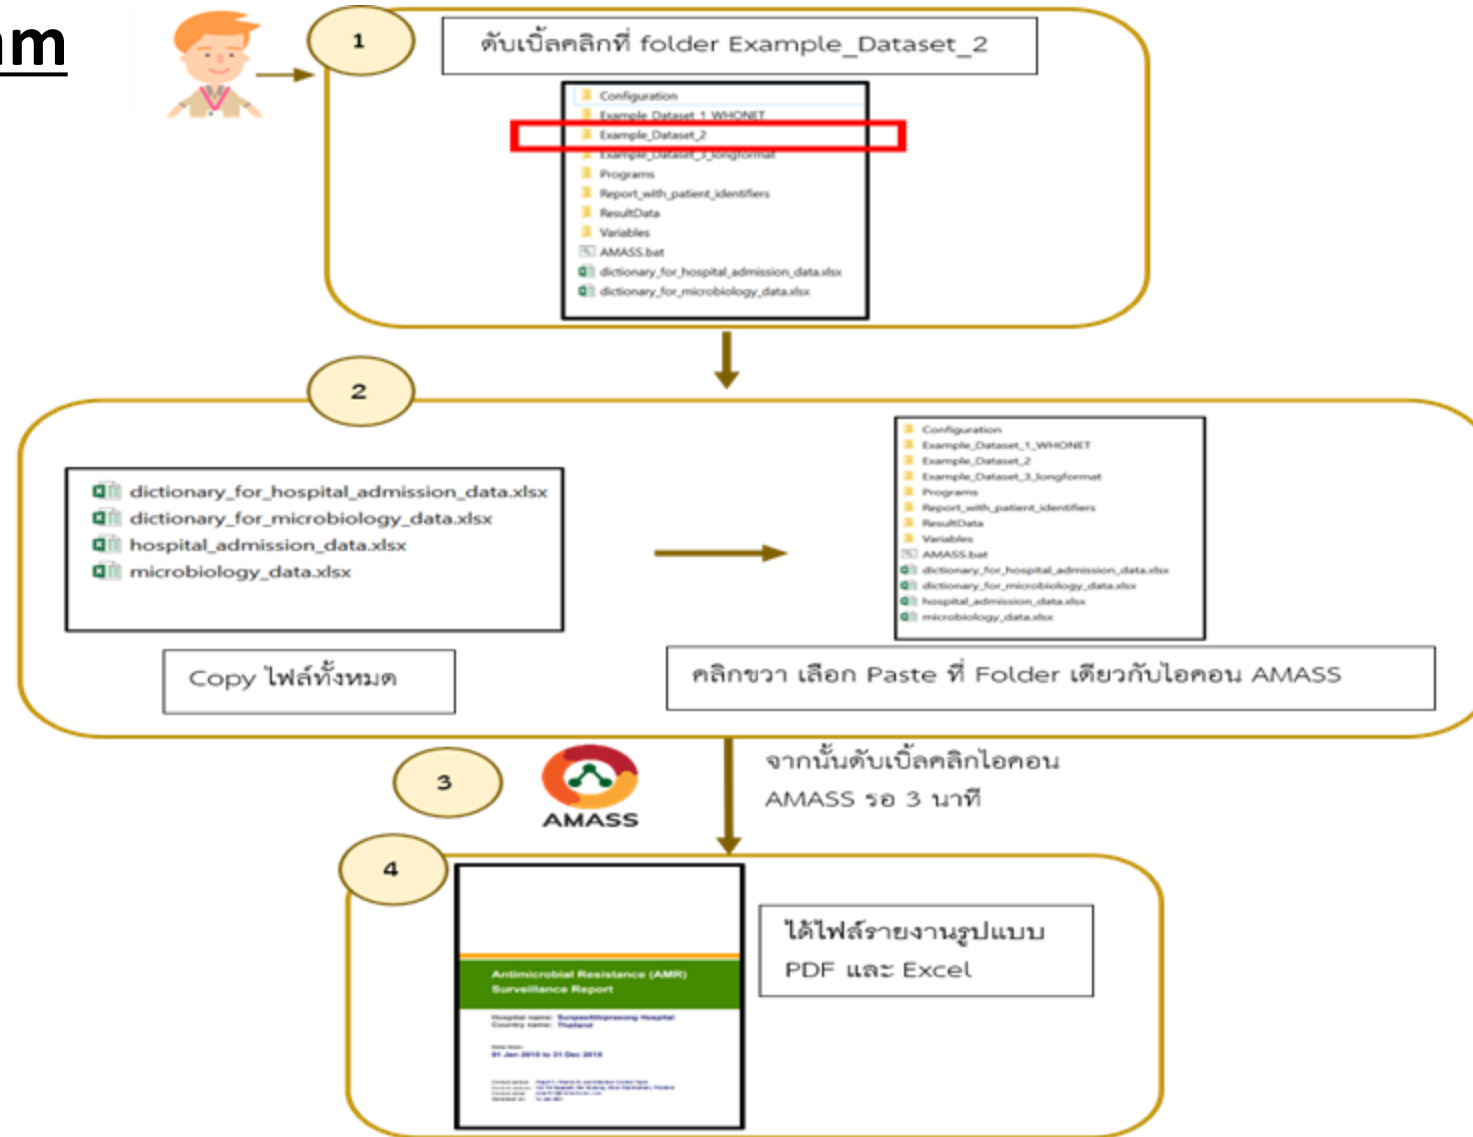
m

1

ดับเบิ้ลคลิกที่ folder Example_Dataset_2

Configuration
Example_Dataset_1_WHONET
Example_Dataset_2
Example_Dataset_3_longformat
Programs
Report_with_patient_identifiers
ResultData
Variables
AMASS.bat
dictionary_for_hospital_admission_data.xlsx
dictionary_for_microbiology_data.xlsx

2

dictionary_for_hospital_admission_data.xlsx
dictionary_for_microbiology_data.xlsx
hospital_admission_data.xlsx
microbiology_data.xlsx

Copy ไฟล์ทั้งหมด

Configuration
Example_Dataset_1_WHONET
Example_Dataset_2
Example_Dataset_3_longformat
Programs
Report_with_patient_identifiers
ResultData
Variables
AMASS.bat
dictionary_for_hospital_admission_data.xlsx
dictionary_for_microbiology_data.xlsx
hospital_admission_data.xlsx
microbiology_data.xlsx

คลิกขวา เลือก Paste ที่ Folder เดียวกับไอคอน AMASS

3

AMASS

จากนั้นดับเบิ้ลคลิกไอคอน AMASS รอ 3 นาที

4

Antimicrobial Resistance (AMR) Surveillance Report

Hospital name: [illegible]
Country name: Thailand

Data from:
01 Jan 2016 to 31 Dec 2016

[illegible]

ได้ไฟล์รายงานรูปแบบ PDF และ Excel